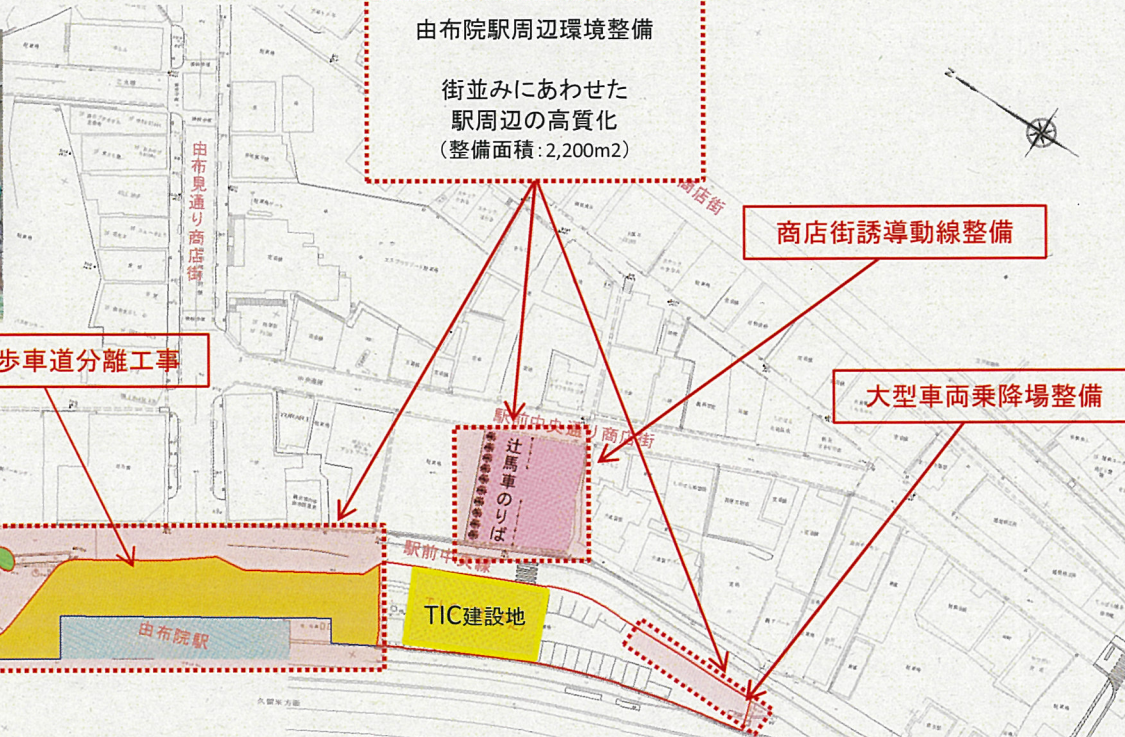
由布院駅周辺環境整備

街並みにあわせた
駅周辺の高質化
（整備面積：2,200m2）

商店街誘導動線整備

大型車両乗降場整備

歩車道分離工事

由布見通り商店街

商店街

駅前中央通り商店街

辻馬車のりば

駅前中央線

TIC建設地

由布院駅

久留米方面